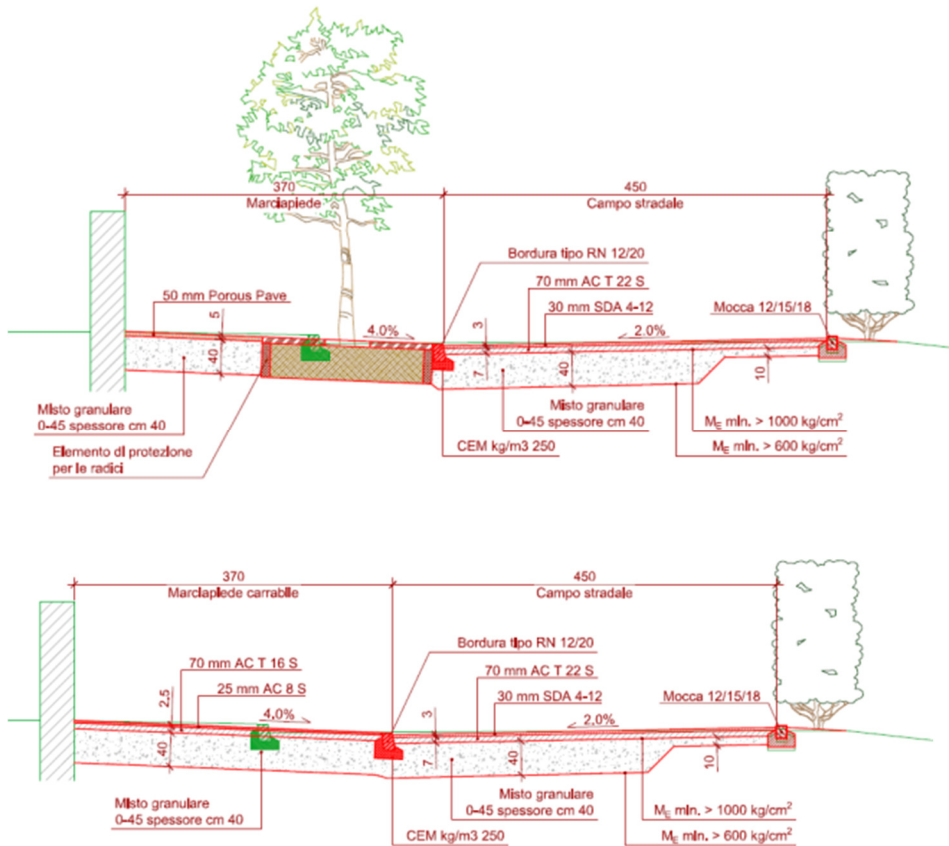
370
Marciapiede

450
Campo stradale

Bordura tipo RN 12/20

70 mm AC T 22 S

50 mm Porous Pave

30 mm SDA 4-12

Mocca 12/15/18

5

4.0%

3

2.0%

40

7

40

10

Misto granulare
0-45 spessore cm 40

Misto granulare
0-45 spessore cm 40

$M_E$ min. > 1000 kg/cm$^2$

Elemento di protezione
per le radici

CEM kg/m3 250

$M_E$ min. > 600 kg/cm$^2$

370
Marciapiede carrabile

450
Campo stradale

Bordura tipo RN 12/20

70 mm AC T 16 S

70 mm AC T 22 S

2.5

25 mm AC 8 S

30 mm SDA 4-12

Mocca 12/15/18

4.0%

3

2.0%

40

7

40

10

Misto granulare
0-45 spessore cm 40

Misto granulare
0-45 spessore cm 40

$M_E$ min. > 1000 kg/cm$^2$

CEM kg/m3 250

$M_E$ min. > 600 kg/cm$^2$